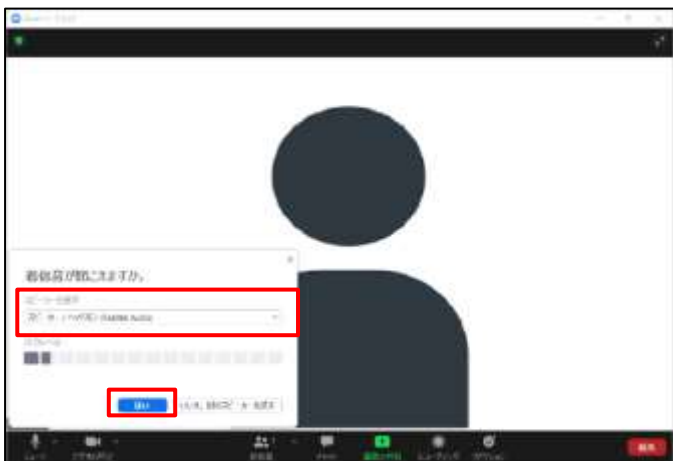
着信音が聞こえますか。

スピーカーの選択

スピーカー（ヘッドホン）(Realtek Audio)

出力レベル

はい

いいえ、別のスピーカーを試す

ミュート

ビデオの開始

参加者

チャット

画面の共有

レコーディング

リアクション

終了